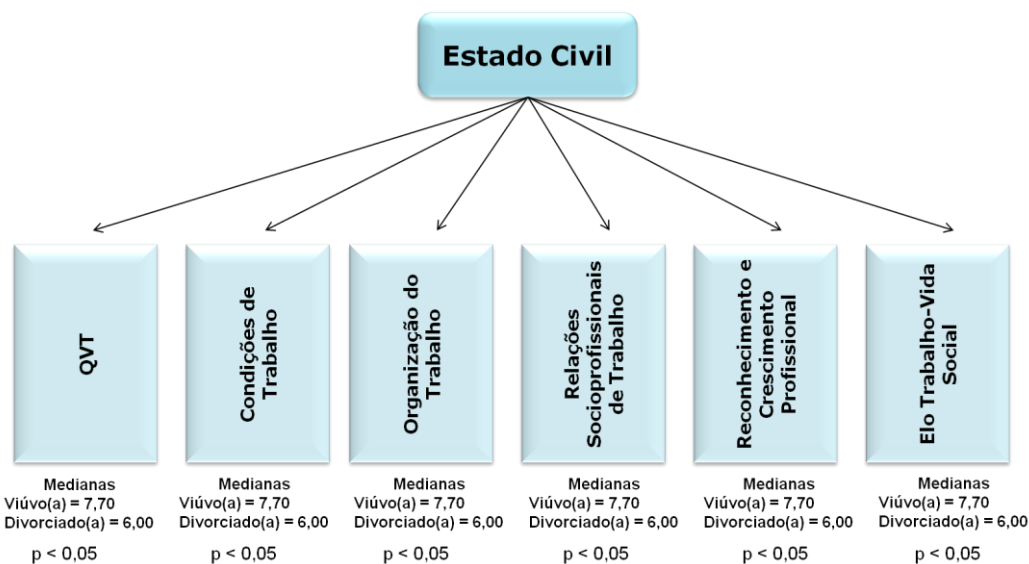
Estado Civil

QVT

Medianas
Viúvo(a) = 7,70
Divorciado(a) = 6,00

p < 0,05

Condições de Trabalho

Medianas
Viúvo(a) = 7,70
Divorciado(a) = 6,00

p < 0,05

Organização do Trabalho

Medianas
Viúvo(a) = 7,70
Divorciado(a) = 6,00

p < 0,05

Relações Socioprofissionais de Trabalho

Medianas
Viúvo(a) = 7,70
Divorciado(a) = 6,00

p < 0,05

Reconhecimento e Crescimento Profissional

Medianas
Viúvo(a) = 7,70
Divorciado(a) = 6,00

p < 0,05

Elo Trabalho-Vida Social

Medianas
Viúvo(a) = 7,70
Divorciado(a) = 6,00

p < 0,05